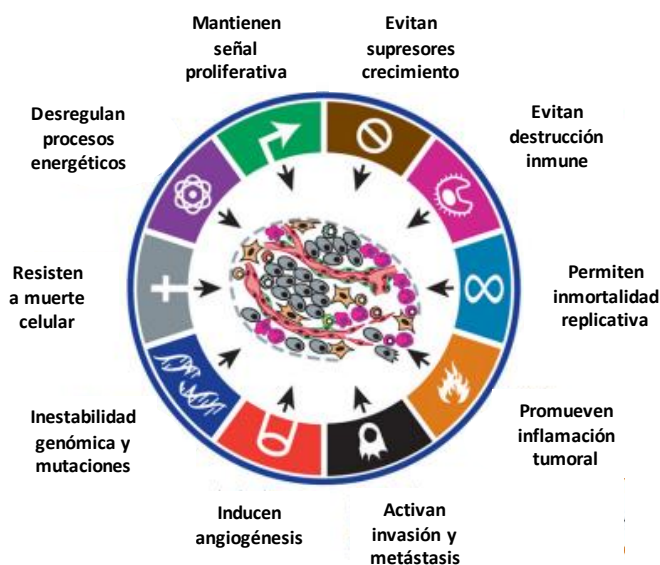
Mantienen señal proliferativa

Evitan supresores crecimiento

Evitan destrucción inmune

Permiten inmortalidad replicativa

Promueven inflamación tumoral

Activan invasión y metástasis

Inducen angiogénesis

Inestabilidad genómica y mutaciones

Resisten a muerte celular

Desregulan procesos energéticos